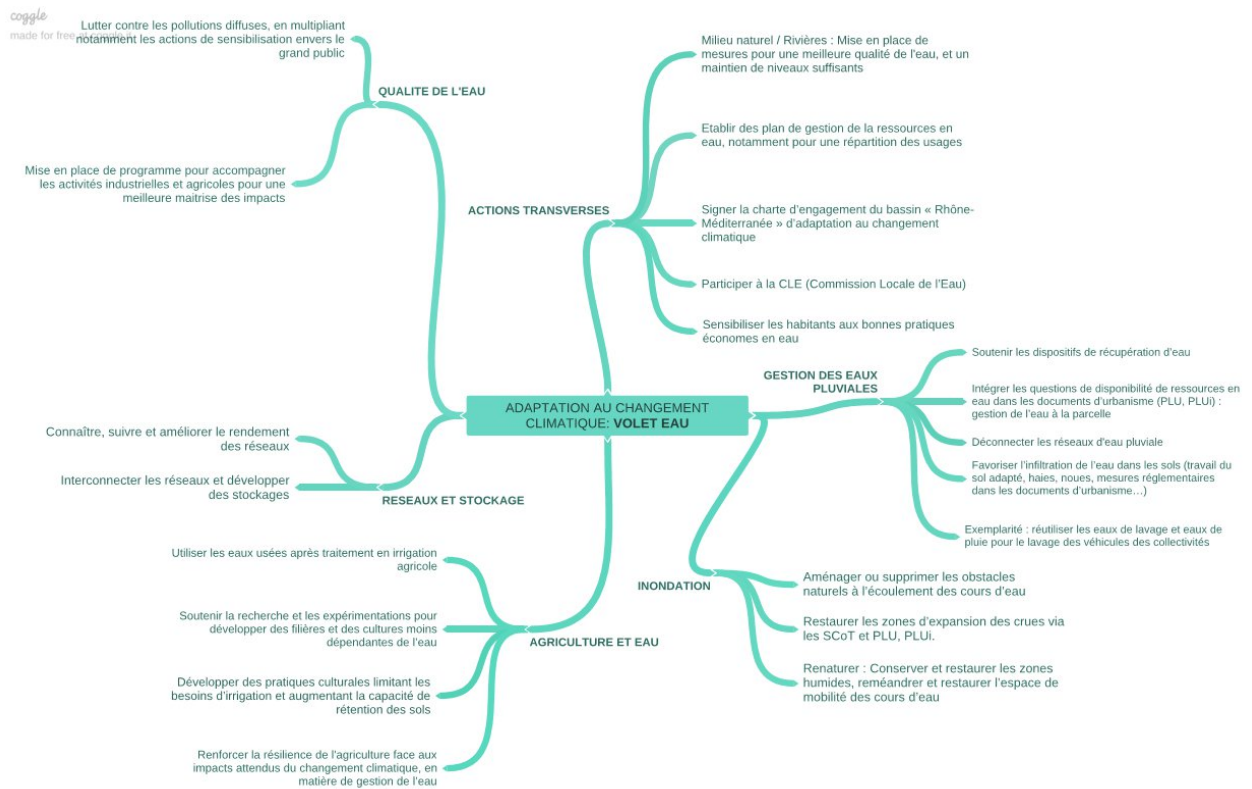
coggle
made for free at coggle.it

ADAPTATION AU CHANGEMENT CLIMATIQUE: **VOLET EAU**

QUALITE DE L'EAU

Lutter contre les pollutions diffuses, en multipliant notamment les actions de sensibilisation envers le grand public

Mise en place de programme pour accompagner les activités industrielles et agricoles pour une meilleure maitrise des impacts

ACTIONS TRANSVERSES

Milieu naturel / Rivières : Mise en place de mesures pour une meilleure qualité de l'eau, et un maintien de niveaux suffisants

Etablir des plan de gestion de la ressources en eau, notamment pour une répartition des usages

Signer la charte d'engagement du bassin « Rhône-Méditerranée » d'adaptation au changement climatique

Participer à la CLE (Commission Locale de l'Eau)

Sensibiliser les habitants aux bonnes pratiques économes en eau

GESTION DES EAUX PLUVIALES

Soutenir les dispositifs de récupération d'eau

Intégrer les questions de disponibilité de ressources en eau dans les documents d'urbanisme (PLU, PLUi) : gestion de l'eau à la parcelle

Déconnecter les réseaux d'eau pluviale

Favoriser l'infiltration de l'eau dans les sols (travail du sol adapté, haies, noues, mesures réglementaires dans les documents d'urbanisme…)

Exemplarité : réutiliser les eaux de lavage et eaux de pluie pour le lavage des véhicules des collectivités

RESEAUX ET STOCKAGE

Connaître, suivre et améliorer le rendement des réseaux

Interconnecter les réseaux et développer des stockages

INONDATION

Aménager ou supprimer les obstacles naturels à l'écoulement des cours d'eau

Restaurer les zones d'expansion des crues via les SCoT et PLU, PLUi.

Renaturer : Conserver et restaurer les zones humides, reméandrer et restaurer l'espace de mobilité des cours d'eau

AGRICULTURE ET EAU

Utiliser les eaux usées après traitement en irrigation agricole

Soutenir la recherche et les expérimentations pour développer des filières et des cultures moins dépendantes de l'eau

Développer des pratiques culturales limitant les besoins d'irrigation et augmentant la capacité de rétention des sols

Renforcer la résilience de l'agriculture face aux impacts attendus du changement climatique, en matière de gestion de l'eau